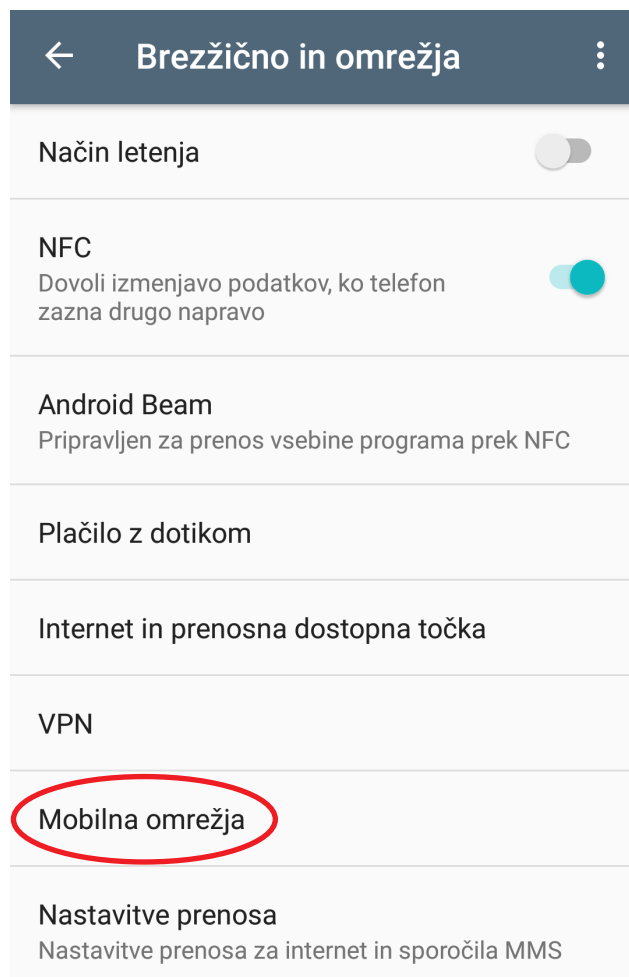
Brezžično in omrežja

Način letenja

NFC
Dovoli izmenjavo podatkov, ko telefon zazna drugo napravo

Android Beam
Pripravljen za prenos vsebine programa prek NFC

Plačilo z dotikom

Internet in prenosna dostopna točka

VPN

Mobilna omrežja

Nastavitve prenosa
Nastavitve prenosa za internet in sporočila MMS